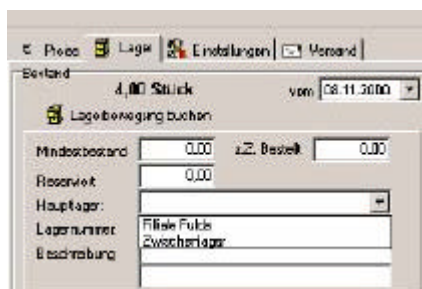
€ Preis | Lager | Einstellungen | Versand

Bestand

4,00 Stück

vom 08.11.2000

Lagerbewegung buchen

Mindestbestand 0,00

z.Z. Bestellt 0,00

Reserviert 0,00

Hauptlager:

Lagernummer Filiale Fulda Zwischenlager

Beschreibung